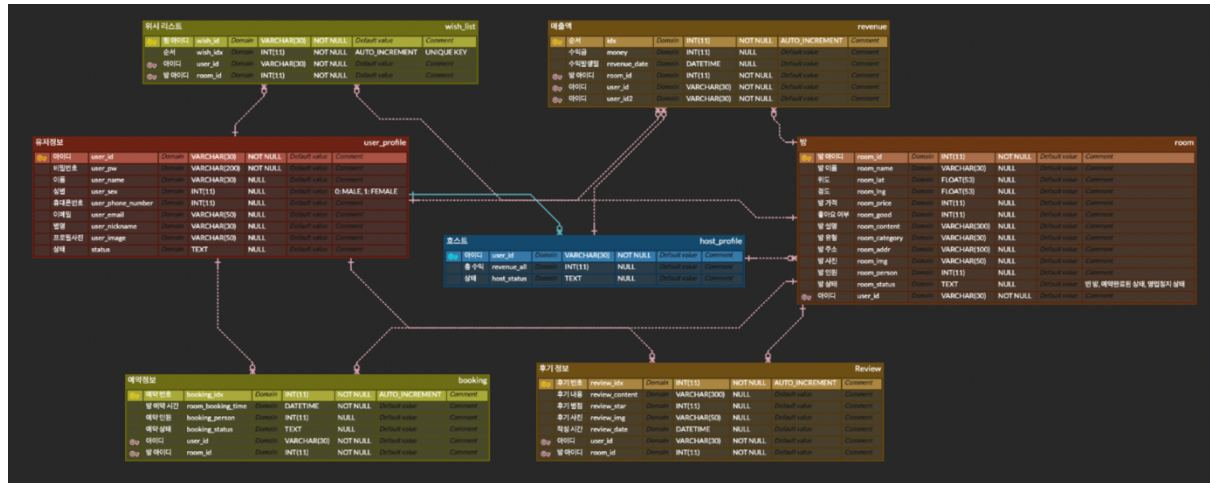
위시 리스트 wish_list

| 찜 아이디 | wish_id | Domain | VARCHAR(30) | NOT NULL | Default value | Comment |
|---|---|---|---|---|---|---|
| 순서 | wish_idx | Domain | INT(11) | NOT NULL | AUTO_INCREMENT | UNIQUE KEY |
| 아이디 | user_id | Domain | VARCHAR(30) | NOT NULL | Default value | Comment |
| 방 아이디 | room_id | Domain | INT(11) | NOT NULL | Default value | Comment |

매출액 revenue

| 순서 | idx | Domain | INT(11) | NOT NULL | AUTO_INCREMENT | Comment |
|---|---|---|---|---|---|---|
| 수익금 | money | Domain | INT(11) | NULL | Default value | Comment |
| 수익발생일 | revenue_date | Domain | DATETIME | NULL | Default value | Comment |
| 방 아이디 | room_id | Domain | INT(11) | NULL | Default value | Comment |
| 아이디 | user_id | Domain | VARCHAR(30) | NULL | Default value | Comment |
| 아이디 | user_id2 | Domain | VARCHAR(30) | NULL | Default value | Comment |

유저정보 user_profile

| 아이디 | user_id | Domain | VARCHAR(30) | NOT NULL | Default value | Comment |
|---|---|---|---|---|---|---|
| 비밀번호 | user_pw | Domain | VARCHAR(200) | NOT NULL | Default value | Comment |
| 이름 | user_name | Domain | VARCHAR(30) | NULL | Default value | Comment |
| 성별 | user_sex | Domain | INT(11) | NULL | Default value | 0:MALE, 1:FEMALE |
| 휴대폰번호 | user_phone_number | Domain | INT(11) | NULL | Default value | Comment |
| 이메일 | user_email | Domain | VARCHAR(50) | NULL | Default value | Comment |
| 별명 | user_nickname | Domain | VARCHAR(30) | NULL | Default value | Comment |
| 프로필사진 | user_image | Domain | VARCHAR(50) | NULL | Default value | Comment |
| 상태 | status | Domain | TEXT | NULL | Default value | Comment |

방 room

| 방 아이디 | room_id | Domain | INT(11) | NOT NULL | Default value | Comment |
|---|---|---|---|---|---|---|
| 방 이름 | room_name | Domain | VARCHAR(30) | NULL | Default value | Comment |
| 위도 | room_lat | Domain | FLOAT(53) | NULL | Default value | Comment |
| 경도 | room_lng | Domain | FLOAT(53) | NULL | Default value | Comment |
| 방 가격 | room_price | Domain | INT(11) | NULL | Default value | Comment |
| 좋아요 여부 | room_good | Domain | INT(11) | NULL | Default value | Comment |
| 방 설명 | room_content | Domain | VARCHAR(300) | NULL | Default value | Comment |
| 방 유형 | room_category | Domain | VARCHAR(30) | NULL | Default value | Comment |
| 방 주소 | room_addr | Domain | VARCHAR(100) | NULL | Default value | Comment |
| 방 사진 | room_img | Domain | VARCHAR(50) | NULL | Default value | Comment |
| 방 인원 | room_person | Domain | INT(11) | NULL | Default value | Comment |
| 방 상태 | room_status | Domain | TEXT | NULL | Default value | 빈 방, 예약완료된 상태, 영업정지 상태 |
| 아이디 | user_id | Domain | VARCHAR(30) | NOT NULL | Default value | Comment |

호스트 host_profile

| 아이디 | user_id | Domain | VARCHAR(30) | NOT NULL | Default value | Comment |
|---|---|---|---|---|---|---|
| 총 수익 | revenue_all | Domain | INT(11) | NULL | Default value | Comment |
| 상태 | host_status | Domain | TEXT | NULL | Default value | Comment |

예약정보 booking

| 예약 번호 | booking_idx | Domain | INT(11) | NOT NULL | AUTO_INCREMENT | Comment |
|---|---|---|---|---|---|---|
| 방 예약 시간 | room_booking_time | Domain | DATETIME | NOT NULL | Default value | Comment |
| 예약 인원 | booking_person | Domain | INT(11) | NULL | Default value | Comment |
| 예약 상태 | booking_status | Domain | TEXT | NULL | Default value | Comment |
| 아이디 | user_id | Domain | VARCHAR(30) | NOT NULL | Default value | Comment |
| 방 아이디 | room_id | Domain | INT(11) | NOT NULL | Default value | Comment |

후기 정보 Review

| 후기 번호 | review_idx | Domain | INT(11) | NOT NULL | AUTO_INCREMENT | Comment |
|---|---|---|---|---|---|---|
| 후기 내용 | review_content | Domain | VARCHAR(300) | NULL | Default value | Comment |
| 후기 별점 | review_star | Domain | INT(11) | NULL | Default value | Comment |
| 후기 사진 | review_img | Domain | VARCHAR(50) | NULL | Default value | Comment |
| 작성 시간 | review_date | Domain | DATETIME | NULL | Default value | Comment |
| 아이디 | user_id | Domain | VARCHAR(30) | NOT NULL | Default value | Comment |
| 방 아이디 | room_id | Domain | INT(11) | NOT NULL | Default value | Comment |